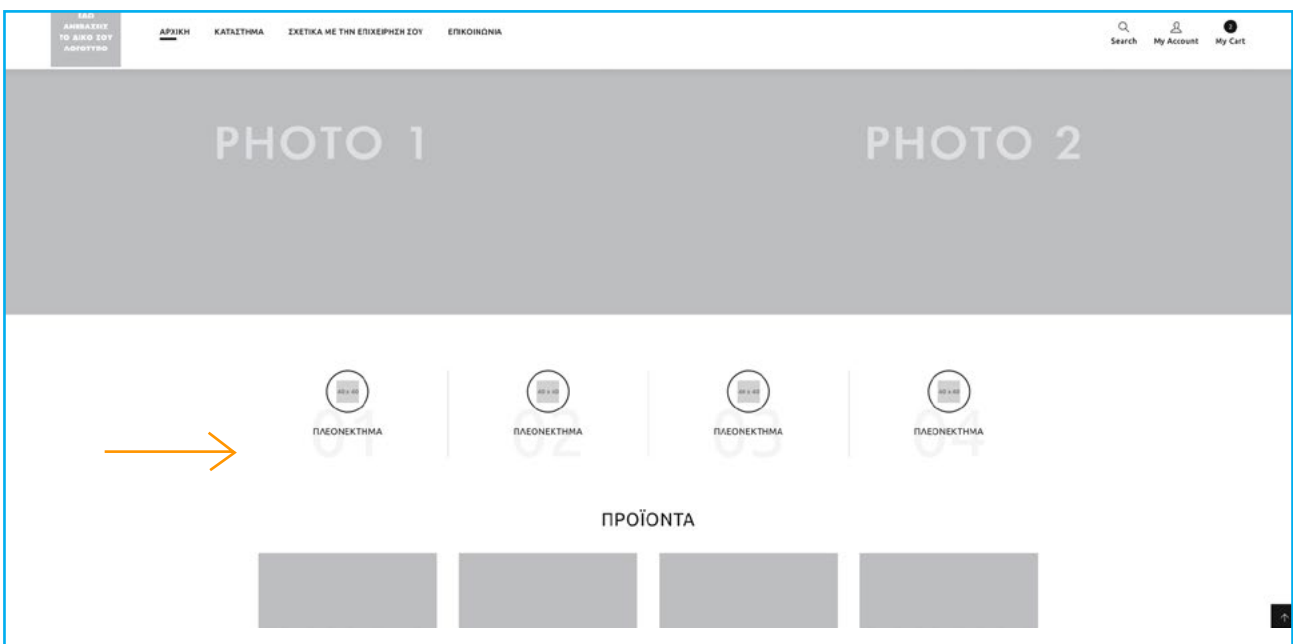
ΕΔΩ ΑΝΕΒΑΖΕΙΣ ΤΟ ΔΙΚΟ ΣΟΥ ΛΟΓΟΤΥΠΟ

ΑΡΧΙΚΗ ΚΑΤΑΣΤΗΜΑ ΣΧΕΤΙΚΑ ΜΕ ΤΗΝ ΕΠΙΧΕΙΡΗΣΗ ΣΟΥ ΕΠΙΚΟΙΝΩΝΙΑ

Search My Account 0 My Cart

PHOTO 1

PHOTO 2

40 x 40
01
ΠΛΕΟΝΕΚΤΗΜΑ

40 x 40
02
ΠΛΕΟΝΕΚΤΗΜΑ

40 x 40
03
ΠΛΕΟΝΕΚΤΗΜΑ

40 x 40
04
ΠΛΕΟΝΕΚΤΗΜΑ

ΠΡΟΪΟΝΤΑ